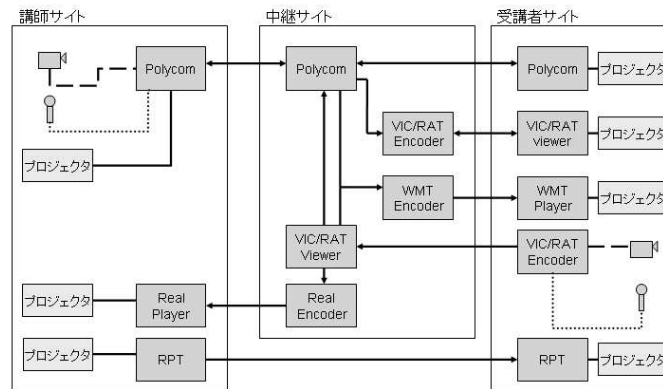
講師サイト
中継サイト
受講者サイト

Polycom
プロジェクタ
プロジェクタ
Real Player
プロジェクタ
RPT

Polycom
VIC/RAT Encoder
WMT Encoder
VIC/RAT Viewer
Real Encoder

Polycom
プロジェクタ
VIC/RAT viewer
プロジェクタ
WMT Player
プロジェクタ
VIC/RAT Encoder
RPT
プロジェクタ